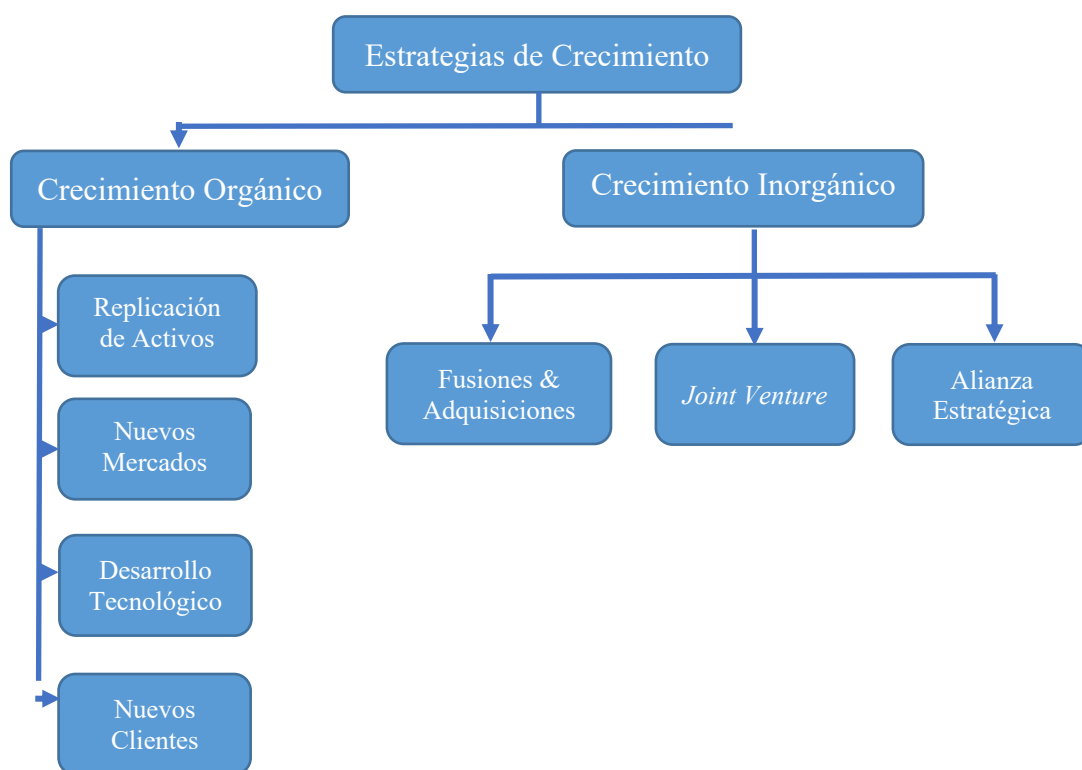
Estrategias de Crecimiento

Crecimiento Orgánico

Crecimiento Inorgánico

Replicación de Activos

Nuevos Mercados

Desarrollo Tecnológico

Nuevos Clientes

Fusiones & Adquisiciones

Joint Venture

Alianza Estratégica